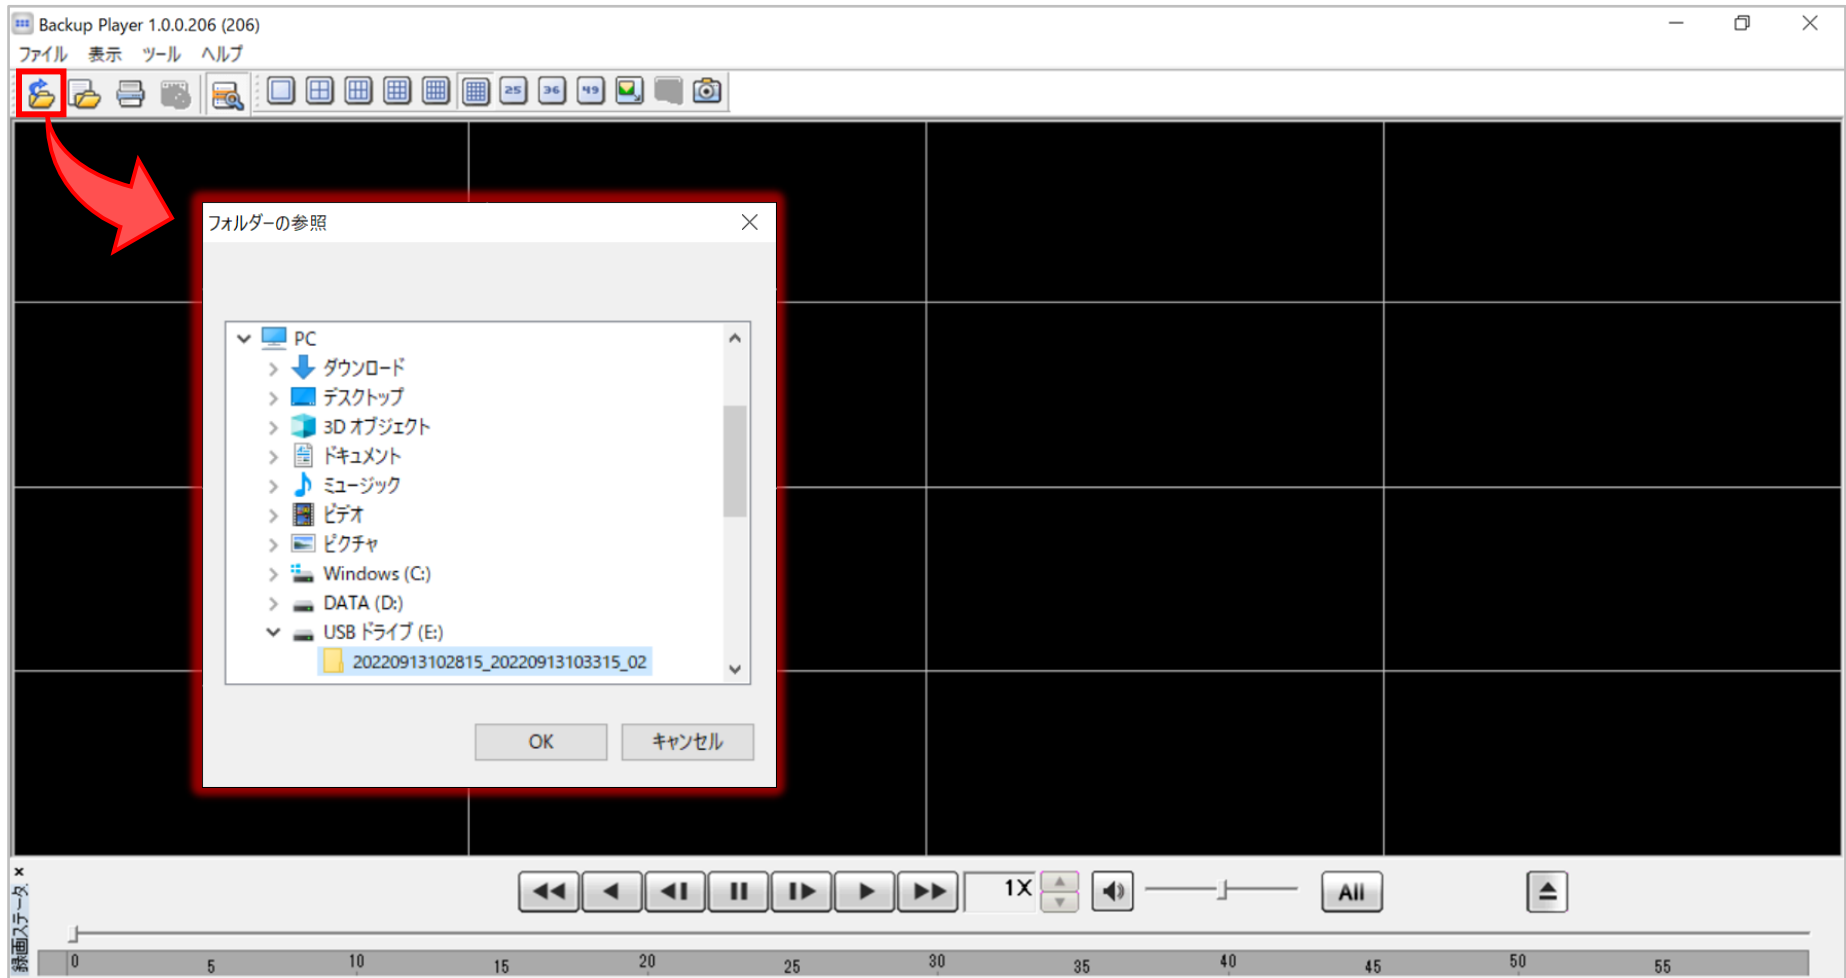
Backup Player 1.0.0.206 (206)

ファイル 表示 ツール ヘルプ

25 36 49

フォルダーの参照

PC
ダウンロード
デスクトップ
3D オブジェクト
ドキュメント
ミュージック
ビデオ
ピクチャ
Windows (C:)
DATA (D:)
USB ドライブ (E:)
20220913102815_20220913103315_02

OK キャンセル

1X

All

録画ステータス

0 5 10 15 20 25 30 35 40 45 50 55